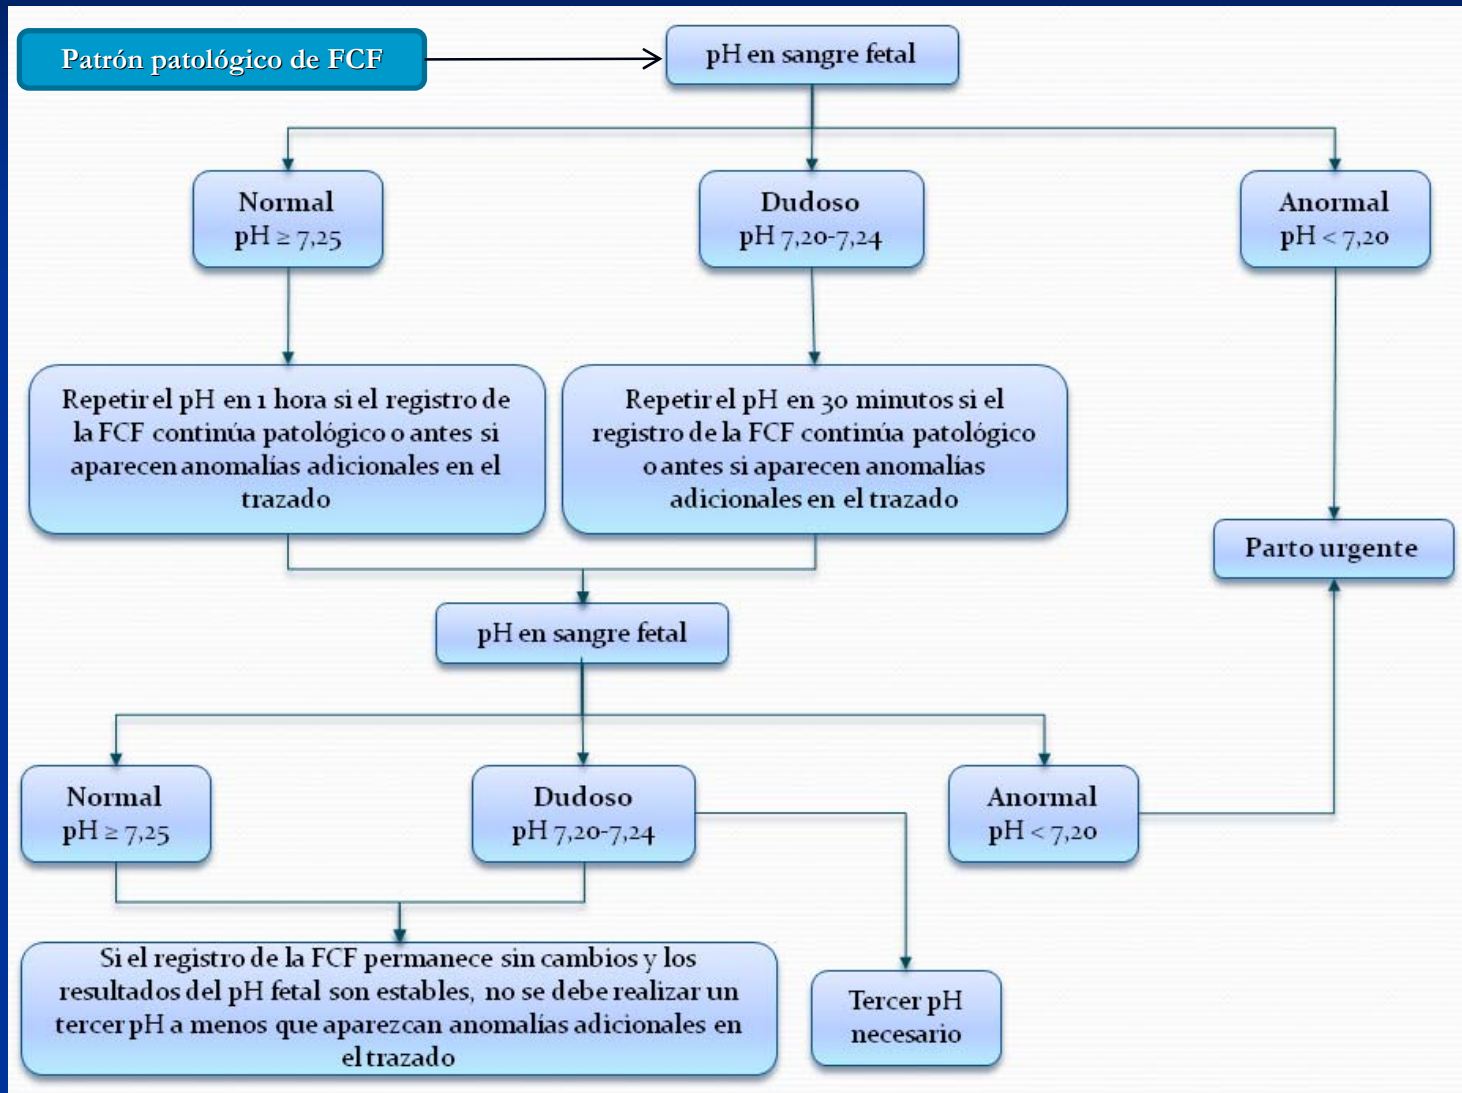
Patrón patológico de FCF

pH en sangre fetal

Normal
pH $\geq$ 7,25

Dudoso
pH 7,20-7,24

Anormal
pH < 7,20

Repetir el pH en 1 hora si el registro de la FCF continúa patológico o antes si aparecen anomalías adicionales en el trazado

Repetir el pH en 30 minutos si el registro de la FCF continúa patológico o antes si aparecen anomalías adicionales en el trazado

Parto urgente

pH en sangre fetal

Normal
pH $\geq$ 7,25

Dudoso
pH 7,20-7,24

Anormal
pH < 7,20

Si el registro de la FCF permanece sin cambios y los resultados del pH fetal son estables, no se debe realizar un tercer pH a menos que aparezcan anomalías adicionales en el trazado

Tercer pH necesario